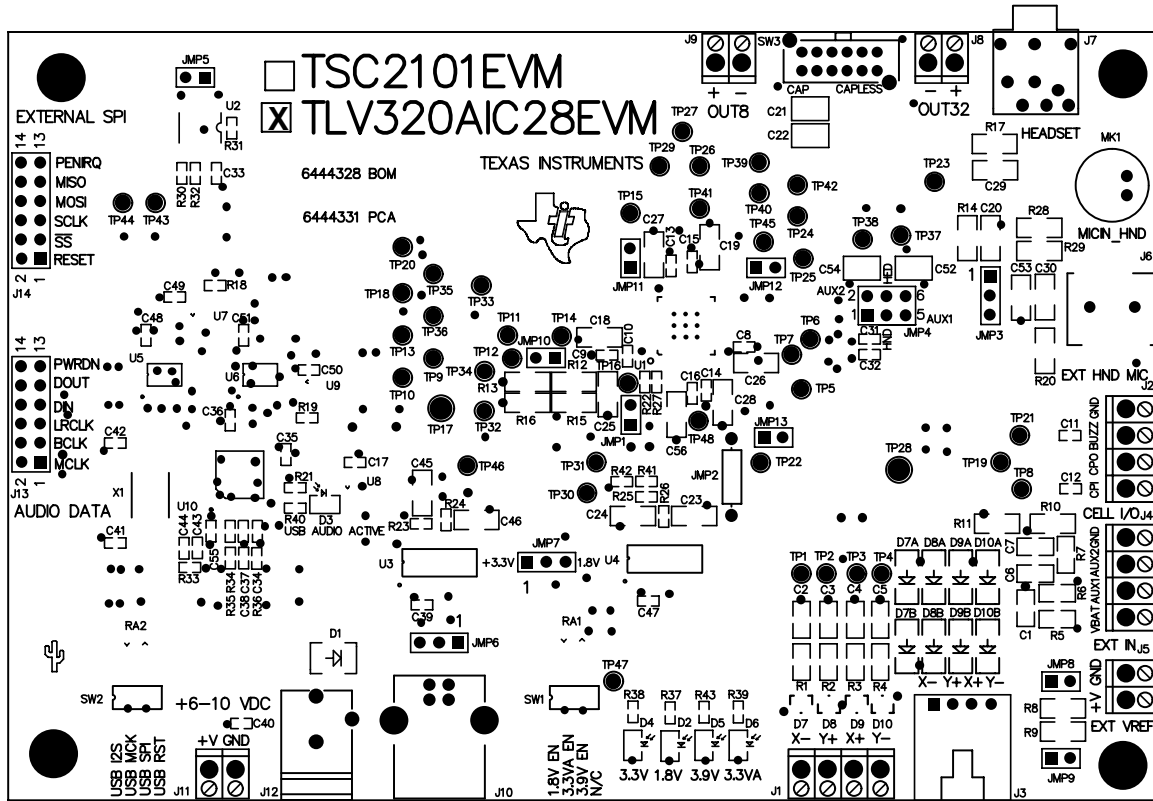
TSC2101EVM
X TLV320AIC28EVM

JMP5
U2
R31
EXTERNAL SPI
14 13
PENIRQ
MISO
MOSI
SCLK
$\overline{SS}$
RESET
2 1
J14
R30 R32 C33
TP44 TP43
6444328 BOM
6444331 PCA
TEXAS INSTRUMENTS
J9 OUT8 + −
SW3 CAP CAPLESS
C21 C22
J8 OUT32 − +
J7 HEADSET
R17 C29
MK1
MICIN_HND
TP27 TP29 TP26 TP39 TP42 TP23
TP15 TP41 TP40 TP45 TP24
C27 C13 C15 C19
JMP11 JMP12
TP38 TP37 R14 C20 R28 R29
TP25 C54 C52 HED AUX2 2 6 AUX1 1 5
JMP4 HND C31 C32
JMP3 1 C53 C30
J6
R20 EXT HND MIC
TP20 TP35 TP18 TP33 TP36 TP13 TP9 TP10 TP17 TP32 TP34 TP12 TP11 TP14
R18 C49 C48 U7 C51
14 13
PWRDN
DOUT
DIN
LRCLK
BCLK
MCLK
2 1
J13
AUDIO DATA
U5 U6 C50 U9 C36 R19 C42 C35 R21 C17 U8 X1
JMP10 C18 C10 R12 C9 R13 U1 TP16 R16 R15 R22 R27 C25 JMP1
C8 TP6 TP7 C26 TP5 C16 C14 C28 TP48 C56 JMP13 TP22 JMP2
TP21 C11 GND BUZZ CPO CPI J2 C12 TP28 TP19 TP8
TP46 C45 R24 R23 C46 TP31 R42 R41 TP30 R25 R26 C23 C24
R11 R10 CELL I/O J4 C7 R7 C6 R6 GND AUX2 AUX1 VBAT R5 C1
C41 U10 C44 C43 C55 R40 USB D3 AUDIO ACTIVE R33 R35 R34 C38 C37 R36 C34
U3 JMP7 +3.3V 1.8V 1 U4 C47
C39 1 JMP6
RA2 RA1
D1
TP1 TP2 TP3 TP4 C2 C3 C4 C5
D7A D8A D9A D10A D7B D8B D9B D10B
R1 R2 R3 R4
X− Y+ X+ Y−
EXT IN J5 JMP8 GND +V
R8 R9 EXT VREF JMP9
SW2 +6−10 VDC C40
USB I2S USB MCK USB SPI USB RST
+V GND
J11 J12 J10
SW1 TP47
1.8V EN 3.3VA EN 3.9V EN N/C
R38 R37 R43 R39 D4 D2 D5 D6
3.3V 1.8V 3.9V 3.3VA
D7 D8 D9 D10 X− Y+ X+ Y−
J1 J3